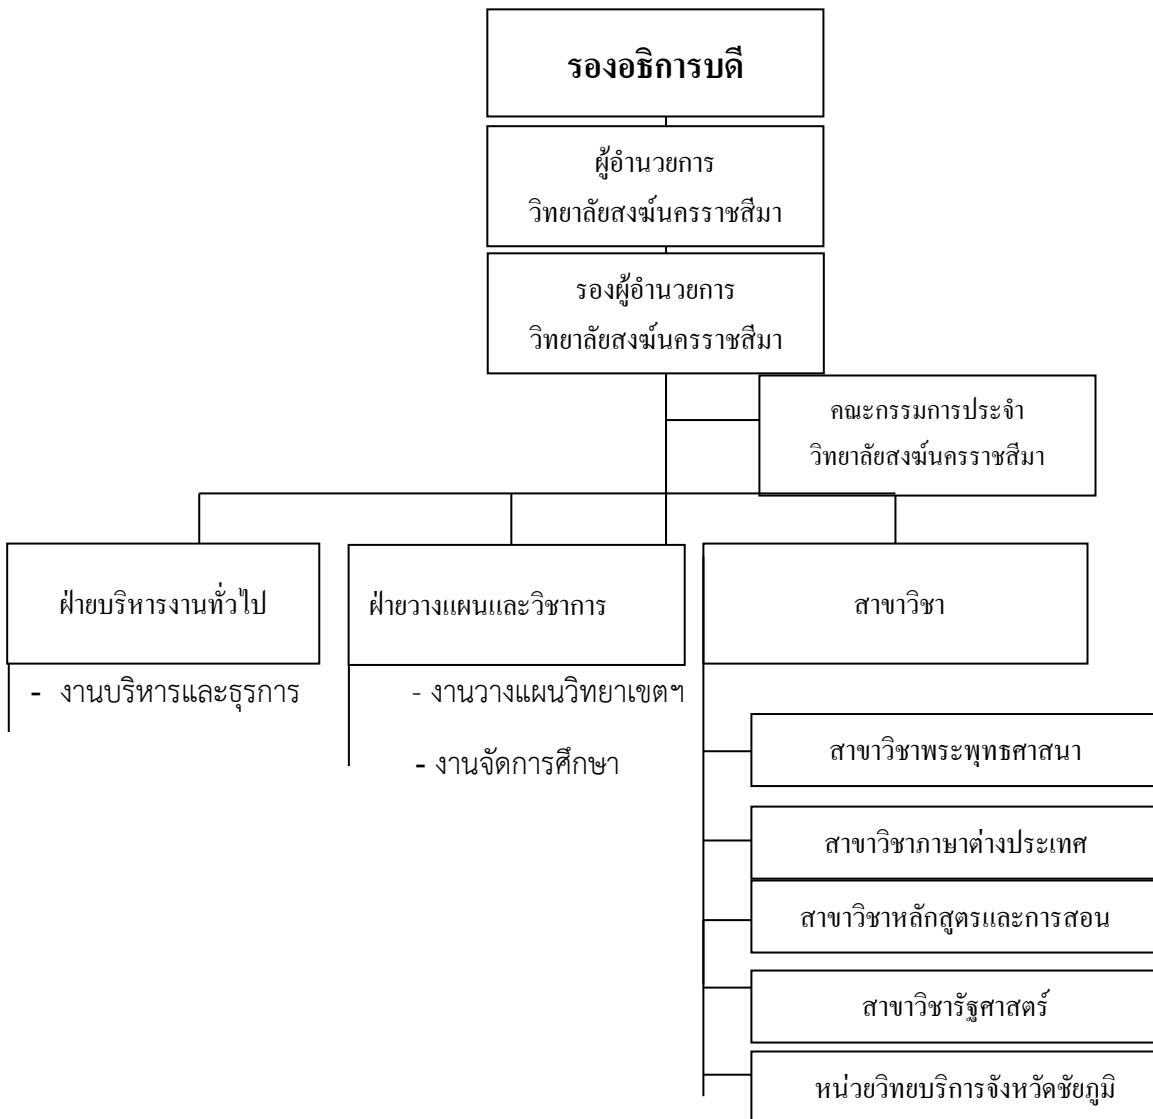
รองอธิการบดี

ผู้อำนวยการ
วิทยาลัยสงฆ์นครราชสีมา

รองผู้อำนวยการ
วิทยาลัยสงฆ์นครราชสีมา

คณะกรรมการประจำ
วิทยาลัยสงฆ์นครราชสีมา

ฝ่ายบริหารงานทั่วไป

- งานบริหารและธุรการ

ฝ่ายวางแผนและวิชาการ

- งานวางแผนวิทยาเขตฯ

- งานจัดการศึกษา

สาขาวิชา

สาขาวิชาพระพุทธศาสนา

สาขาวิชาภาษาต่างประเทศ

สาขาวิชาหลักสูตรและการสอน

สาขาวิชารัฐศาสตร์

หน่วยวิทยบริการจังหวัดชัยภูมิ